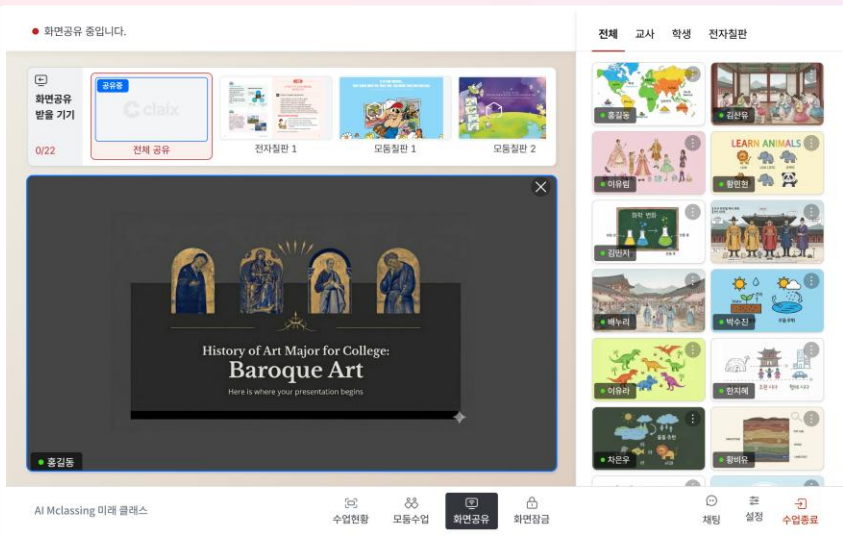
화면공유 중입니다.

화면공유 받을 기기

0/22

공유중

claix

전체 공유

전자칠판 1

모둠칠판 1

모둠칠판 2

History of Art Major for College:

Baroque Art

Here is where your presentation begins

홍길동

전체 교사 학생 전자칠판

홍길동

김산유

이유림

황민현

김민지

배누리

박수진

이유라

한지혜

차은우

황비유

AI Mclassing 미래 클래스

수업현황

모둠수업

화면공유

화면잠금

채팅

설정

수업종료